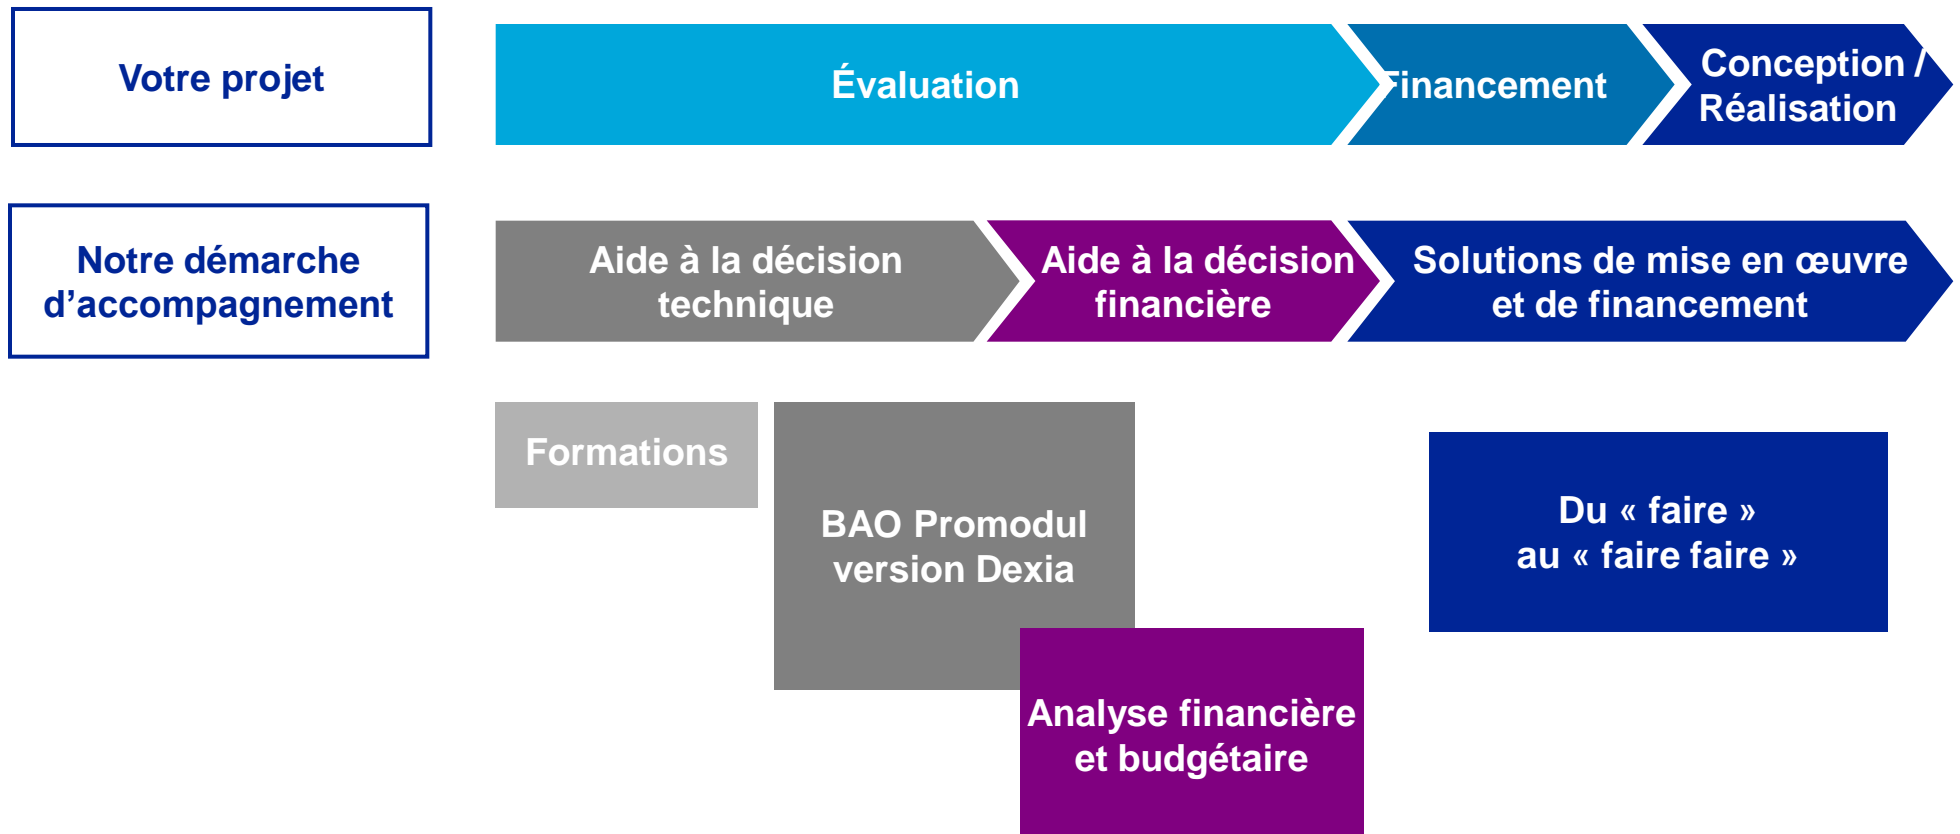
Votre projet

Évaluation

Financement

Conception / Réalisation

Notre démarche d’accompagnement

Aide à la décision technique

Aide à la décision financière

Solutions de mise en œuvre et de financement

Formations

BAO Promodul version Dexia

Analyse financière et budgétaire

Du « faire » au « faire faire »